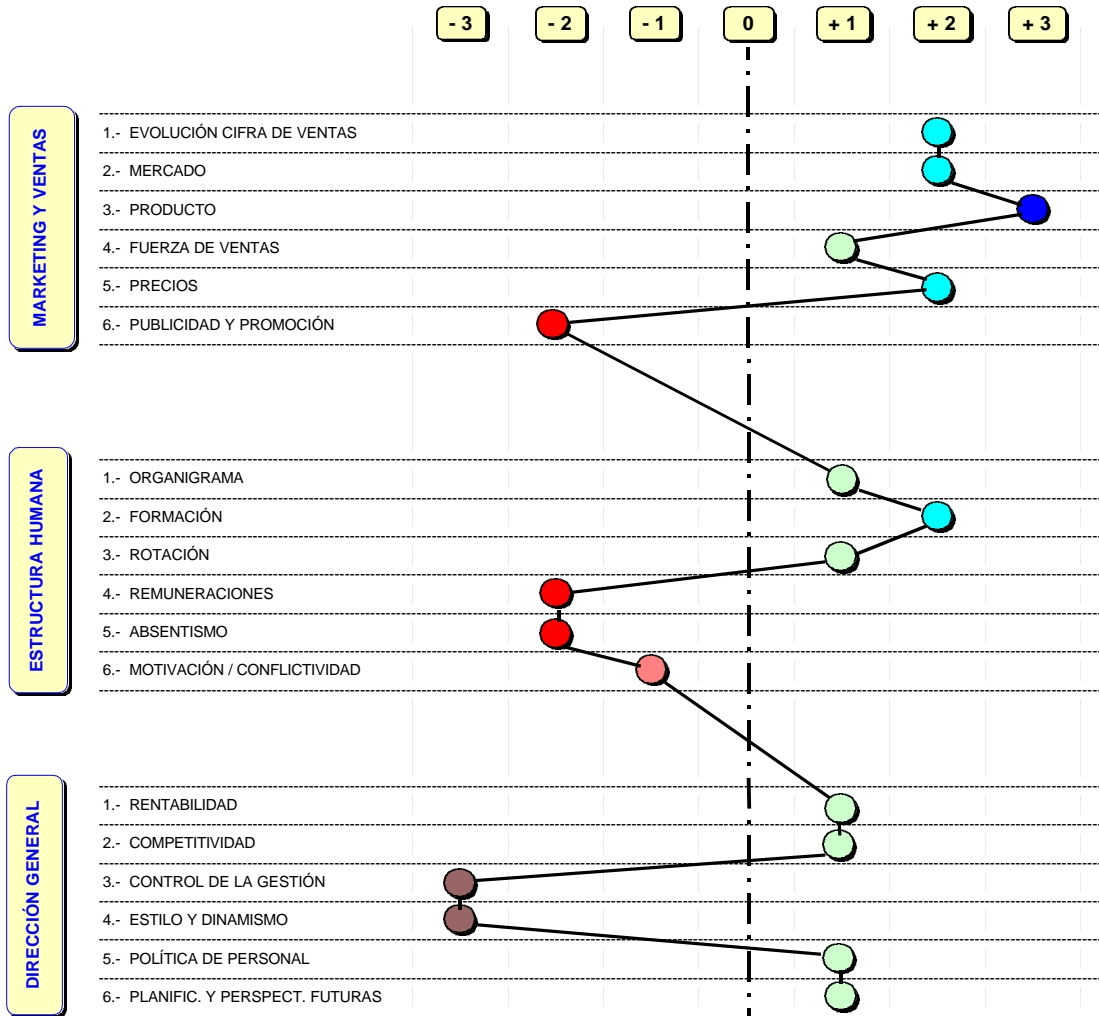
- 3   - 2   - 1   0   + 1   + 2   + 3

MARKETING Y VENTAS

1.- EVOLUCIÓN CIFRA DE VENTAS
2.- MERCADO
3.- PRODUCTO
4.- FUERZA DE VENTAS
5.- PRECIOS
6.- PUBLICIDAD Y PROMOCIÓN

ESTRUCTURA HUMANA

1.- ORGANIGRAMA
2.- FORMACIÓN
3.- ROTACIÓN
4.- REMUNERACIONES
5.- ABSENTISMO
6.- MOTIVACIÓN / CONFLICTIVIDAD

DIRECCIÓN GENERAL

1.- RENTABILIDAD
2.- COMPETITIVIDAD
3.- CONTROL DE LA GESTIÓN
4.- ESTILO Y DINAMISMO
5.- POLÍTICA DE PERSONAL
6.- PLANIFIC. Y PERSPECT. FUTURAS